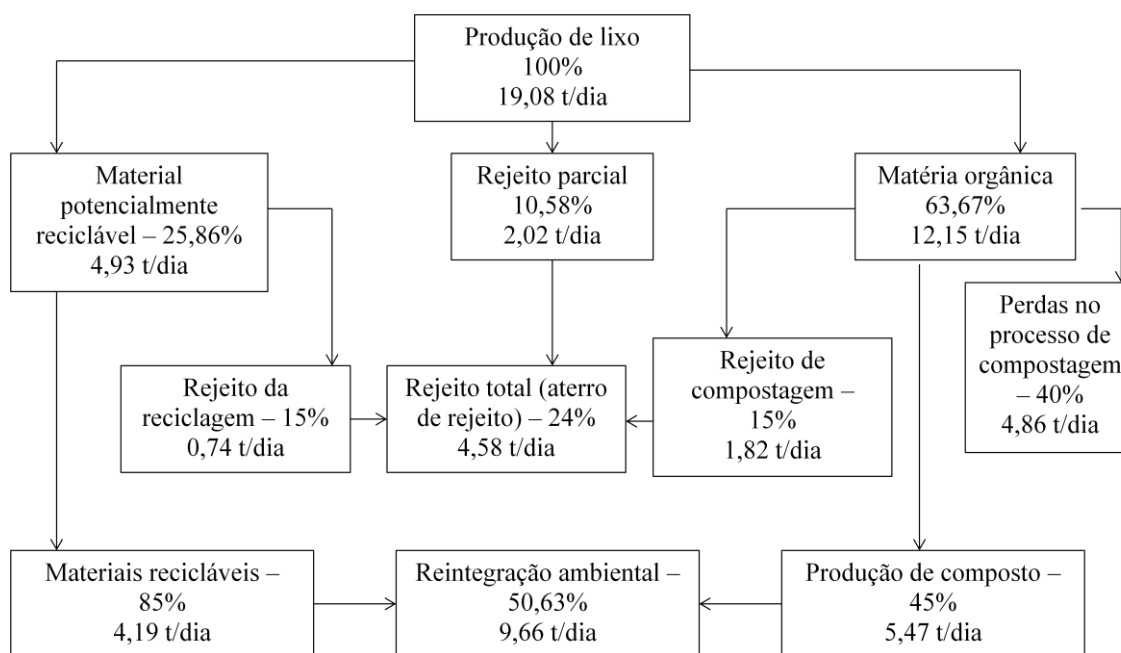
Produção de lixo
100%
19,08 t/dia

Material potencialmente reciclável – 25,86%
4,93 t/dia

Rejeito parcial
10,58%
2,02 t/dia

Matéria orgânica
63,67%
12,15 t/dia

Perdas no processo de compostagem – 40%
4,86 t/dia

Rejeito da reciclagem – 15%
0,74 t/dia

Rejeito total (aterro de rejeito) – 24%
4,58 t/dia

Rejeito de compostagem – 15%
1,82 t/dia

Materiais recicláveis – 85%
4,19 t/dia

Reintegração ambiental – 50,63%
9,66 t/dia

Produção de composto – 45%
5,47 t/dia